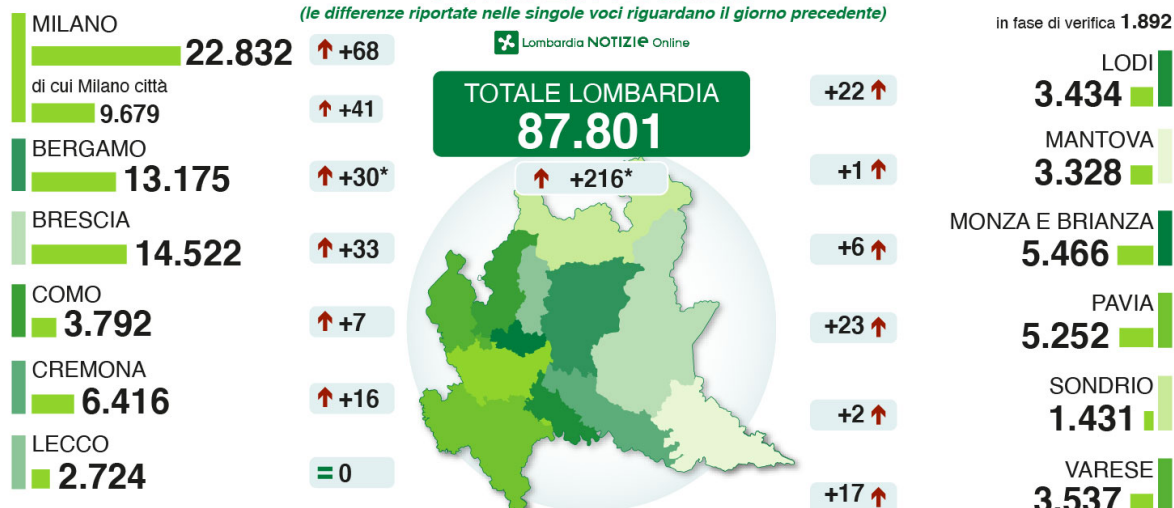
MILANO
22.832
di cui Milano città
9.679
BERGAMO
13.175
BRESCIA
14.522
COMO
3.792
CREMONA
6.416
LECCO
2.724

+68
+41
+30*
+33
+7
+16
= 0

(le differenze riportate nelle singole voci riguardano il giorno precedente)

Lombardia NOTIZIE Online

TOTALE LOMBARDIA
87.801
+216*

+22
+1
+6
+23
+2
+17

in fase di verifica 1.892
LODI
3.434
MANTOVA
3.328
MONZA E BRIANZA
5.466
PAVIA
5.252
SONDRIO
1.431
VARESE
3.537